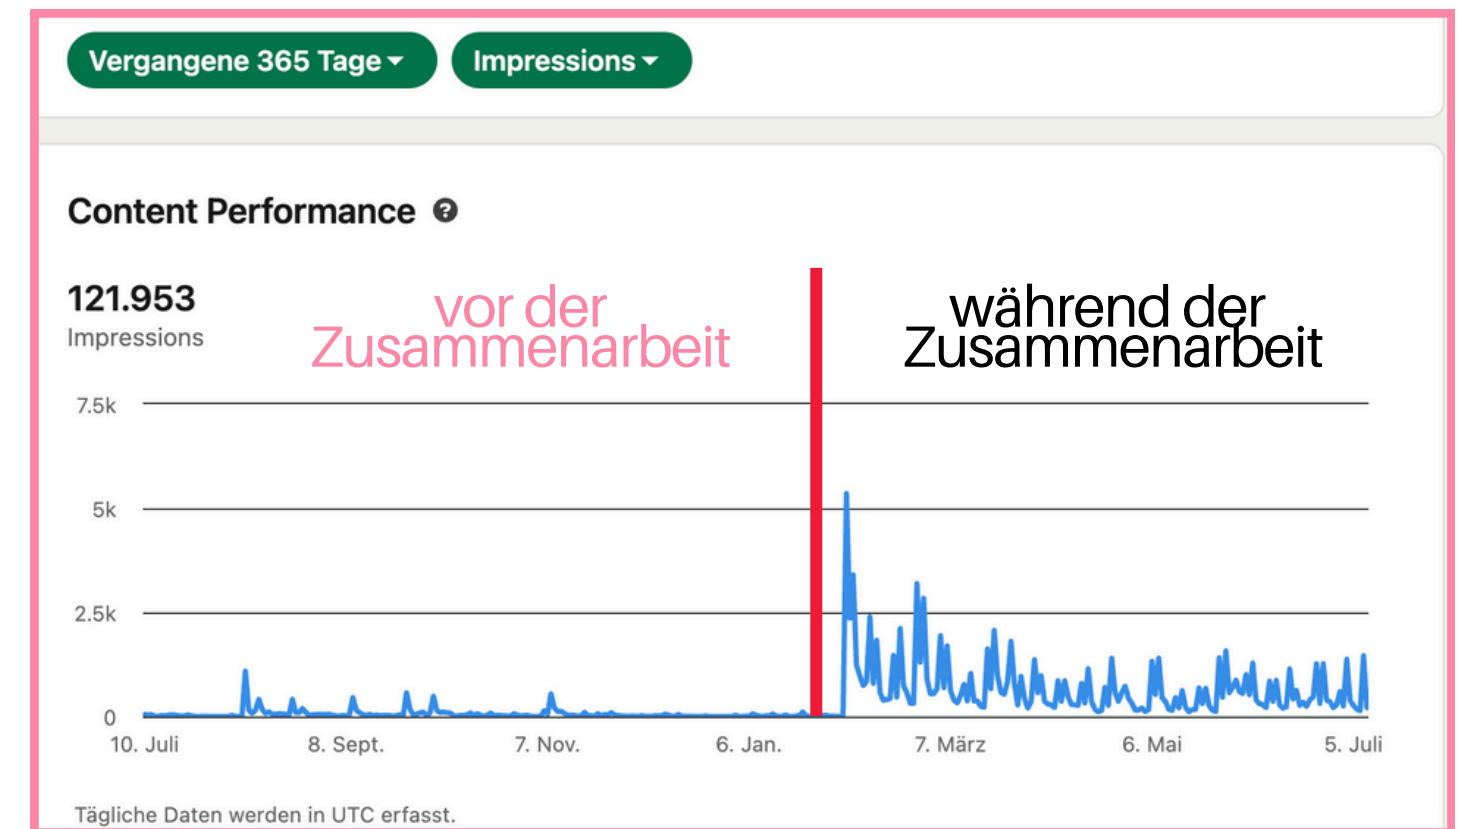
Vergangene 365 Tage ▾

Impressions ▾

Content Performance

121.953
Impressions

vor der Zusammenarbeit

während der Zusammenarbeit

7.5k
5k
2.5k
0

10. Juli
8. Sept.
7. Nov.
6. Jan.
7. März
6. Mai
5. Juli

Tägliche Daten werden in UTC erfasst.